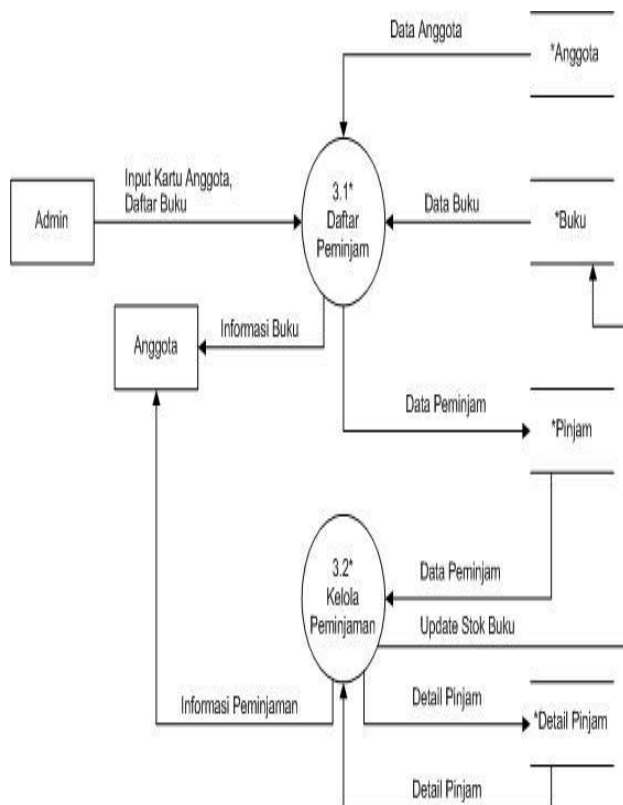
Data Anggota

*Anggota

Input Kartu Anggota, Daftar Buku

Admin

3.1* Daftar Peminjam

Data Buku

*Buku

Informasi Buku

Anggota

Data Peminjam

*Pinjam

3.2* Kelola Peminjaman

Data Peminjam

Update Stok Buku

Informasi Peminjaman

Detail Pinjam

*Detail Pinjam

Detail Pinjam